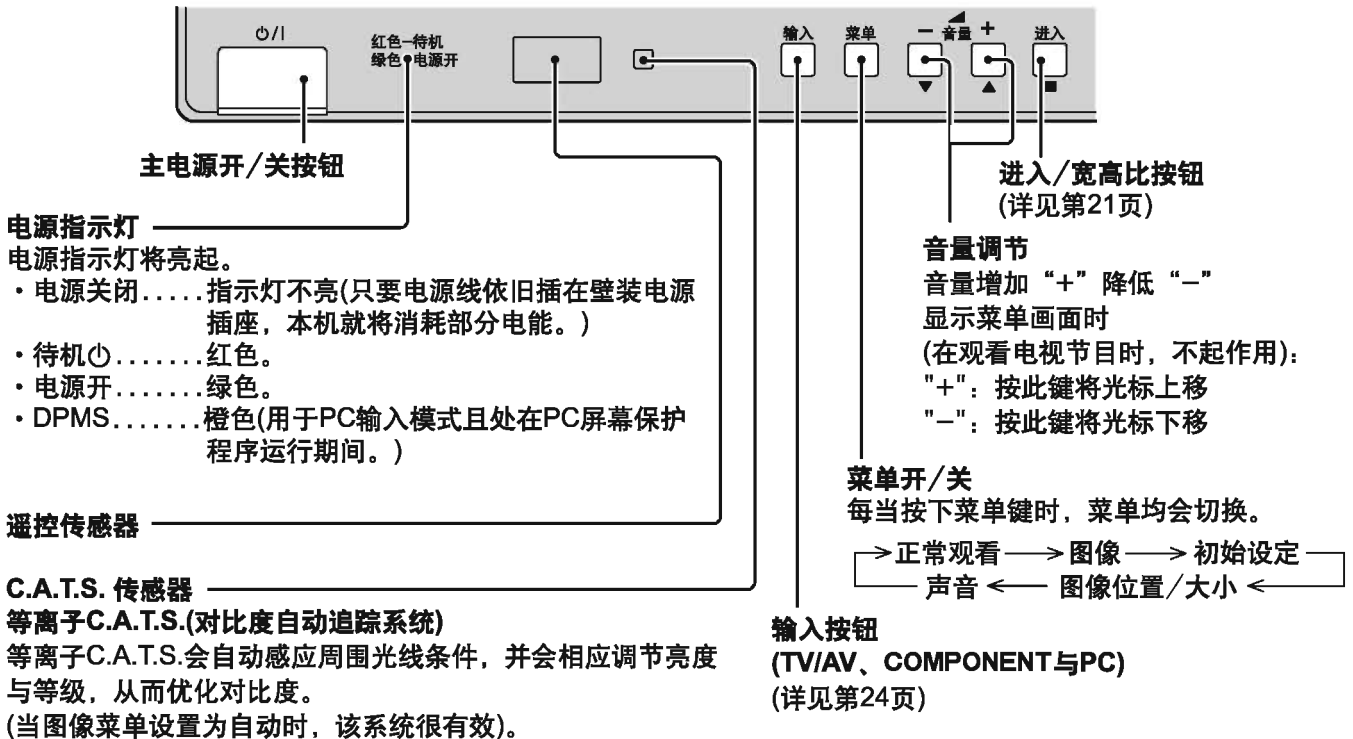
⏻/I

红色–待机
绿色●电源开

输入 菜单 – 音量 + 进入

主电源开/关按钮

电源指示灯
电源指示灯将亮起。
・电源关闭.....指示灯不亮(只要电源线依旧插在壁装电源插座，本机就将消耗部分电能。)
・待机⏻........红色。
・电源开.......绿色。
・DPMS.......橙色(用于PC输入模式且处在PC屏幕保护程序运行期间。)

遥控传感器

C.A.T.S. 传感器
等离子C.A.T.S.(对比度自动追踪系统)
等离子C.A.T.S.会自动感应周围光线条件，并会相应调节亮度与等级，从而优化对比度。
(当图像菜单设置为自动时，该系统很有效)。

进入/宽高比按钮
(详见第21页)

音量调节
音量增加“+”降低“–”
显示菜单画面时
(在观看电视节目时，不起作用)：
"+"：按此键将光标上移
"–"：按此键将光标下移

菜单开/关
每当按下菜单键时，菜单均会切换。
→正常观看→图像→初始设定
声音←图像位置/大小←

输入按钮
(TV/AV、COMPONENT与PC)
(详见第24页)